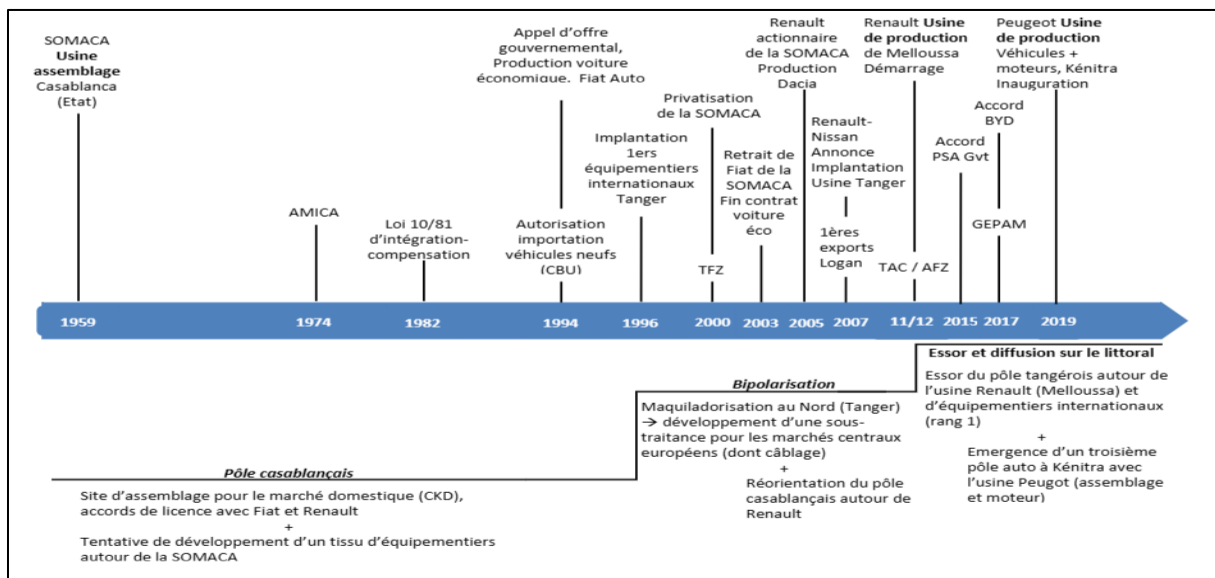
SOMACA Usine assemblage Casablanca (Etat)

AMICA

Loi 10/81 d'intégration-compensation

Autorisation importation véhicules neufs (CBU)

Appel d'offre gouvernemental, Production voiture économique. Fiat Auto

Implantation 1ers équipementiers internationaux Tanger

Privatisation de la SOMACA

TFZ

Retrait de Fiat de la SOMACA Fin contrat voiture éco

Renault actionnaire de la SOMACA Production Dacia

Renault-Nissan Annonce Implantation Usine Tanger

1ères exports Logan

Renault Usine de production de Melloussa Démarrage

TAC / AFZ

Accord PSA Gvt

Accord BYD

GEPAM

Peugeot Usine de production Véhicules + moteurs, Kénitra Inauguration

1959 1974 1982 1994 1996 2000 2003 2005 2007 11/12 2015 2017 2019

Pôle casablançais

Site d'assemblage pour le marché domestique (CKD), accords de licence avec Fiat et Renault
+
Tentative de développement d'un tissu d'équipementiers autour de la SOMACA

Bipolarisation

Maquiladorisation au Nord (Tanger) → développement d'une sous-traitance pour les marchés centraux européens (dont câblage)
+
Réorientation du pôle casablançais autour de Renault

Essor et diffusion sur le littoral

Essor du pôle tangérois autour de l'usine Renault (Melloussa) et d'équipementiers internationaux (rang 1)
+
Emergence d'un troisième pôle auto à Kénitra avec l'usine Peugeot (assemblage et moteur)